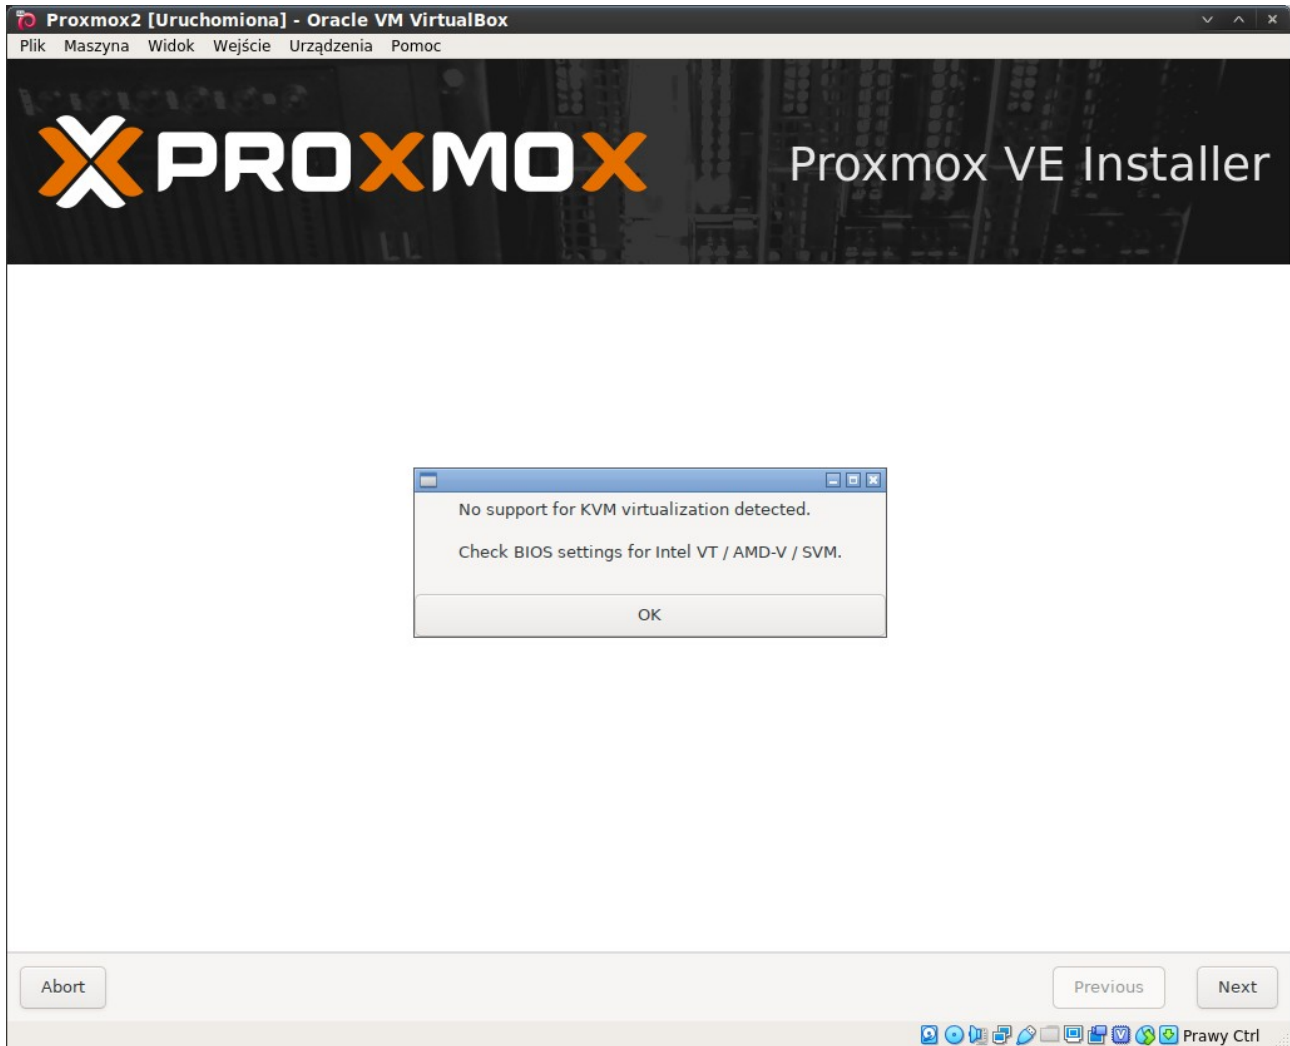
Proxmox2 [Uruchomiona] - Oracle VM VirtualBox

Plik Maszyna Widok Wejście Urządzenia Pomoc

PROXMOX

Proxmox VE Installer

No support for KVM virtualization detected.

Check BIOS settings for Intel VT / AMD-V / SVM.

OK

Abort

Previous

Next

Prawy Ctrl